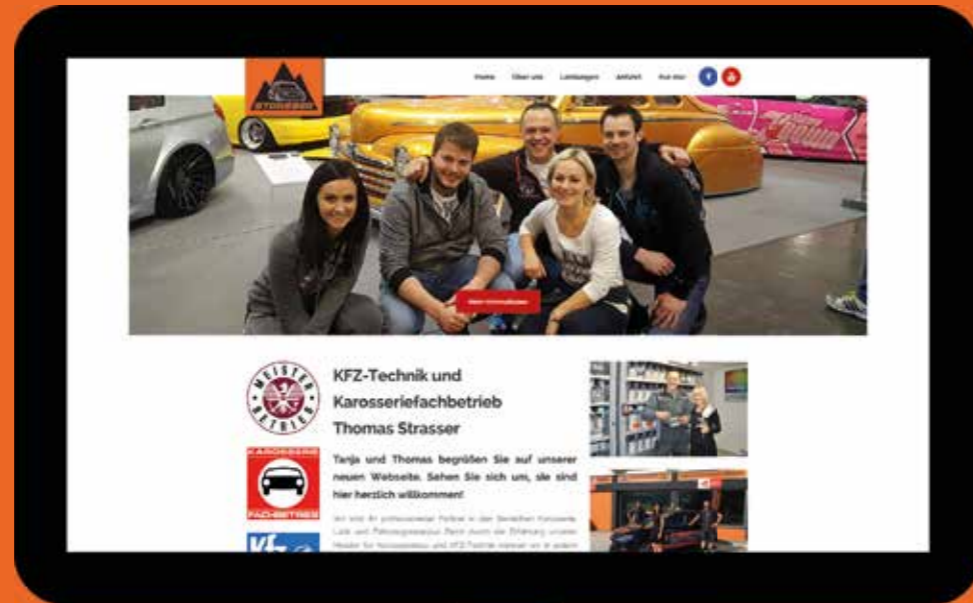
STRASSER

Home Über uns Leistungen Anfahrt Kontakt

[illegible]

MEISTER BETRIEB

KAROSSERIE FACHBETRIEB

Kfz

KFZ-Technik und Karosseriefachbetrieb Thomas Strasser

Tanja und Thomas begrüßen Sie auf unserer neuen Webseite. Sehen Sie sich um, sie sind hier herzlich willkommen!

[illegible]